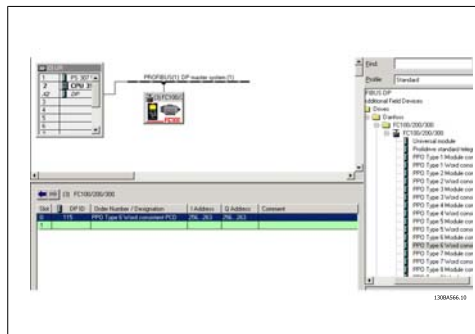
1 PS 307
2 CPU 31
X2 DP
3
4
5
6
7

PROFIBUS(1): DP master system (1)

(3) FC100/

(3) FC100/200/300

| Slot | DP ID | Order Number / Designation | I Address | Q Address | Comment |
|---|---|---|---|---|---|
| 0 | 115 | PPO Type 6 Word consistent PCD | 256...263 | 256...263 | |
| 1 | | | | | |

Find:
Profile: Standard

PROFIBUS DP
Additional Field Devices
Drives
Danfoss
FC100/200/300
FC100/200/300
Universal module
Profidrive standard teleg
PPO Type 1 Module con
PPO Type 1 Word cons
PPO Type 2 Module con
PPO Type 2 Word cons
PPO Type 3 Module con
PPO Type 3 Word cons
PPO Type 4 Module con
PPO Type 4 Word cons
PPO Type 5 Module con
PPO Type 5 Word cons
PPO Type 6 Module con
PPO Type 6 Word cons
PPO Type 7 Module con
PPO Type 7 Word cons
PPO Type 8 Module con
PPO Type 8 Word cons

130BA566.10